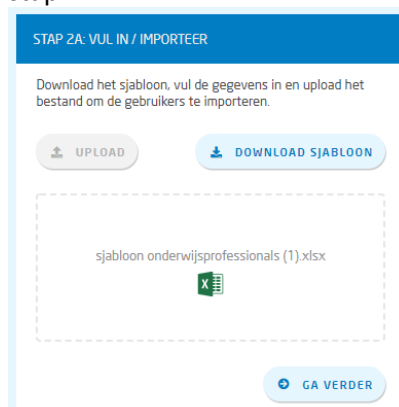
STAP 2A: VUL IN / IMPORTEER

Download het sjabloon, vul de gegevens in en upload het bestand om de gebruikers te importeren.

UPLOAD

DOWNLOAD SJABLOON

sjabloon onderwijsprofessionals (1).xlsx

GA VERDER